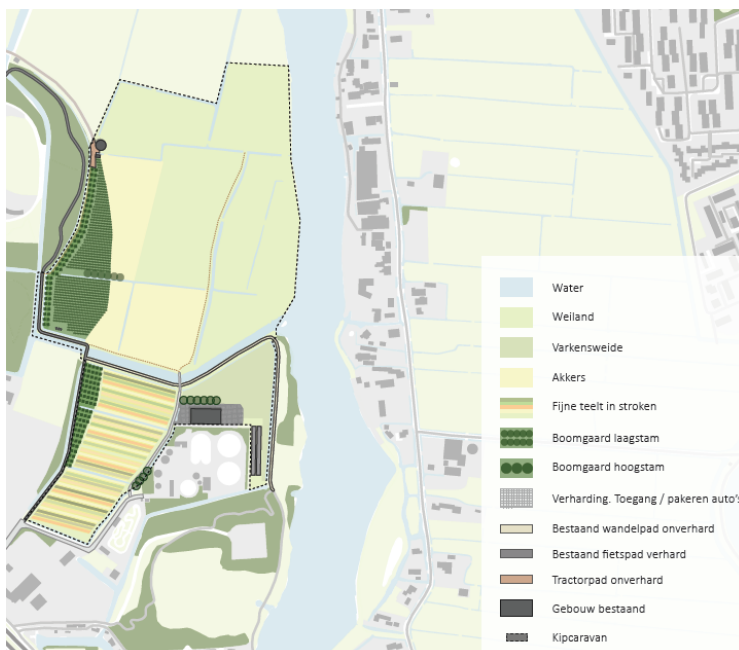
Water
Weiland
Varkensweide
Akkers
Fijne teelt in stroken
Boomgaard laagstam
Boomgaard hoogstam
Verharding. Toegang / pakeren auto's
Bestaand wandelpad onverhard
Bestaand fietspad verhard
Tractorpad onverhard
Gebouw bestaand
Kipcaravan